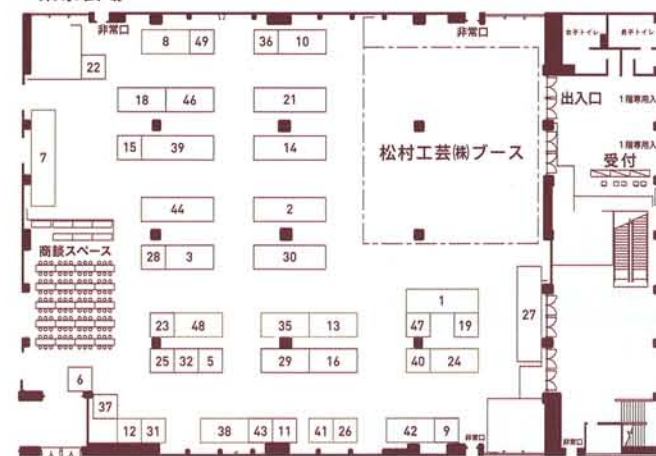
非常口
8 49
36 10
非常口
男子トイレ 女子トイレ
22
18 46
21
出入口
1階専用入
7
15 39
14
松村工芸㈱ブース
1階専用入
受付
44
2
商談スペース
28 3
30
1
27
23 48
35 13
47 19
25 32 5
29 16
40 24
6
37
12 31
38 43 11
41 26
42 9
非常口
非常口